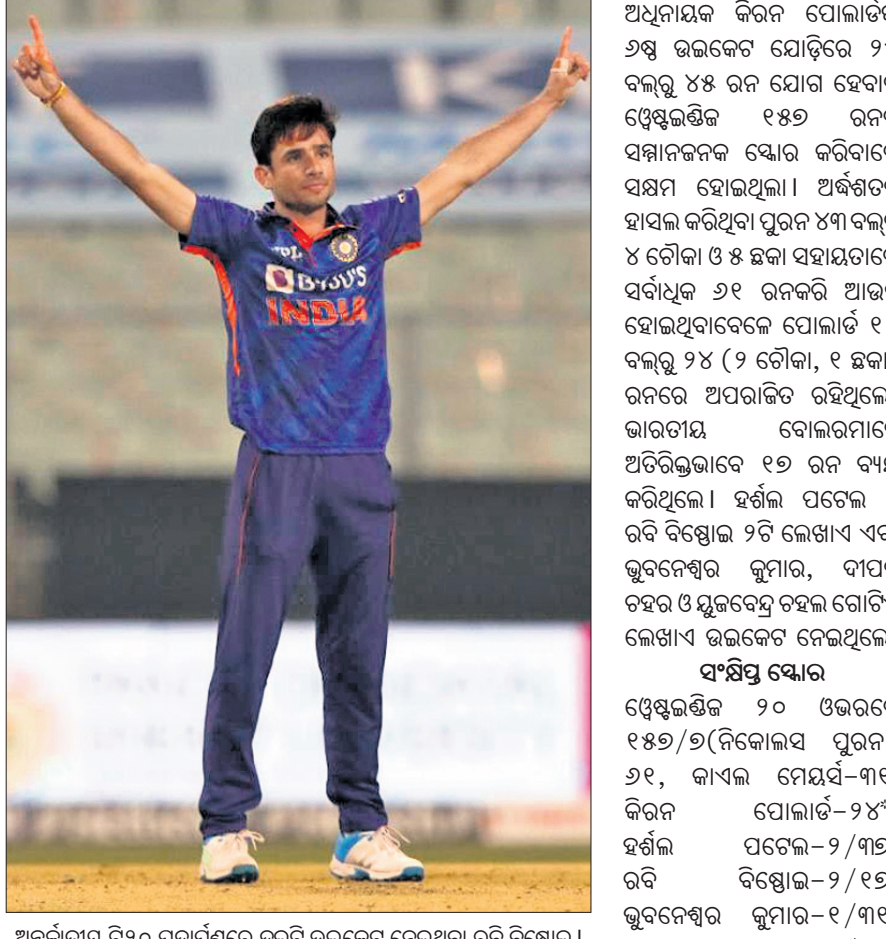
DPL
BYJU'S
INDIA

ଅଧିନାୟକ କିରନ ପୋଲାର୍ଡ
୬ଷ୍ଠ ଉଇକେଟ ଯୋଡ଼ିରେ ୨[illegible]
ବଲ୍‌ରୁ ୪୫ ରନ ଯୋଗ ହେବା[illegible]
ୱେଷ୍ଟଇଣ୍ଡିଜ ୧୫୭ ରନ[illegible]
ସମ୍ମାନଜନକ ସ୍କୋର କରିବାରେ
ସକ୍ଷମ ହୋଇଥିଲା। ଅର୍ଦ୍ଧଶତ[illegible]
ହାସଲ କରିଥିବା ପୁରନ ୪୩ ବଲ୍‌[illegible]
୪ ଚୌକା ଓ ୫ ଛକା ସହାୟତାରେ
ସର୍ବାଧିକ ୬୧ ରନକରି ଆଉ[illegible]
ହୋଇଥିବାବେଳେ ପୋଲାର୍ଡ ୧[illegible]
ବଲ୍‌ରୁ ୨୪ (୨ ଚୌକା, ୧ ଛକା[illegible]
ରନରେ ଅପରାଜିତ ରହିଥିଲେ
ଭାରତୀୟ ବୋଲରମାନେ
ଅତିରିକ୍ତଭାବେ ୧୭ ରନ ବ୍ୟ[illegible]
କରିଥିଲେ। ହର୍ଷଲ ପଟେଲ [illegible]
ରବି ବିଷ୍ଣୋଇ ୨ଟି ଲେଖାଏ ଏବ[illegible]
ଭୁବନେଶ୍ୱର କୁମାର, ଦୀପ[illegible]
ଚହର ଓ ଯୁଜବେନ୍ଦ୍ର ଚହଲ ଗୋଟି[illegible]
ଲେଖାଏ ଉଇକେଟ ନେଇଥିଲେ

ସଂକ୍ଷିପ୍ତ ସ୍କୋର
ୱେଷ୍ଟଇଣ୍ଡିଜ ୨୦ ଓଭରରେ
୧୫୭/୭(ନିକୋଲସ ପୁରନ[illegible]
୬୧, କାଏଲ ମେୟର୍ସ-୩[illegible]
କିରନ ପୋଲାର୍ଡ-୨୪*
ହର୍ଷଲ ପଟେଲ-୨/୩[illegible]
ରବି ବିଷ୍ଣୋଇ-୨/୧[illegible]
ଭୁବନେଶ୍ୱର କୁମାର-୧/୩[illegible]

ଅନ୍ତର୍ଜାତୀୟ ଟି୨୦ ପଦାର୍ପଣରେ ଉଇକେଟ ନେଇଥିବା ରବି ବିଷ୍ଣୋଇ।